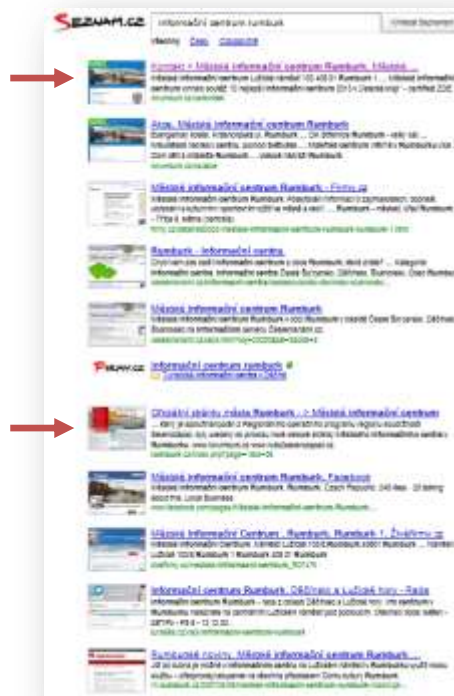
SEZNAM.CZ informační centrum rumburk

Všechny Zboží Obrázky

Kontakt « Městské informační centrum Rumburk, Městské ...
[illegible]

Akce, Městské informační centrum Rumburk
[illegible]

Městské informační centrum Rumburk - Firmy.cz
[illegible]

Rumburk - Informační centra
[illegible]

Městské informační centrum Rumburk
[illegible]

FIRMY.CZ Informační centrum rumburk

Oficiální stránky města Rumburk - > Městské informační centrum
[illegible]

Městské informační centrum Rumburk, Facebook
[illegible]

Městské Informační Centrum , Rumburk, Rumburk 1, Živéfirmy.cz
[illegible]

Informační centrum Rumburk, Děčínsko a Lužické hory - Rajce
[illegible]

Rumburské noviny, Městské informační centrum Rumburk ...
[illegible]